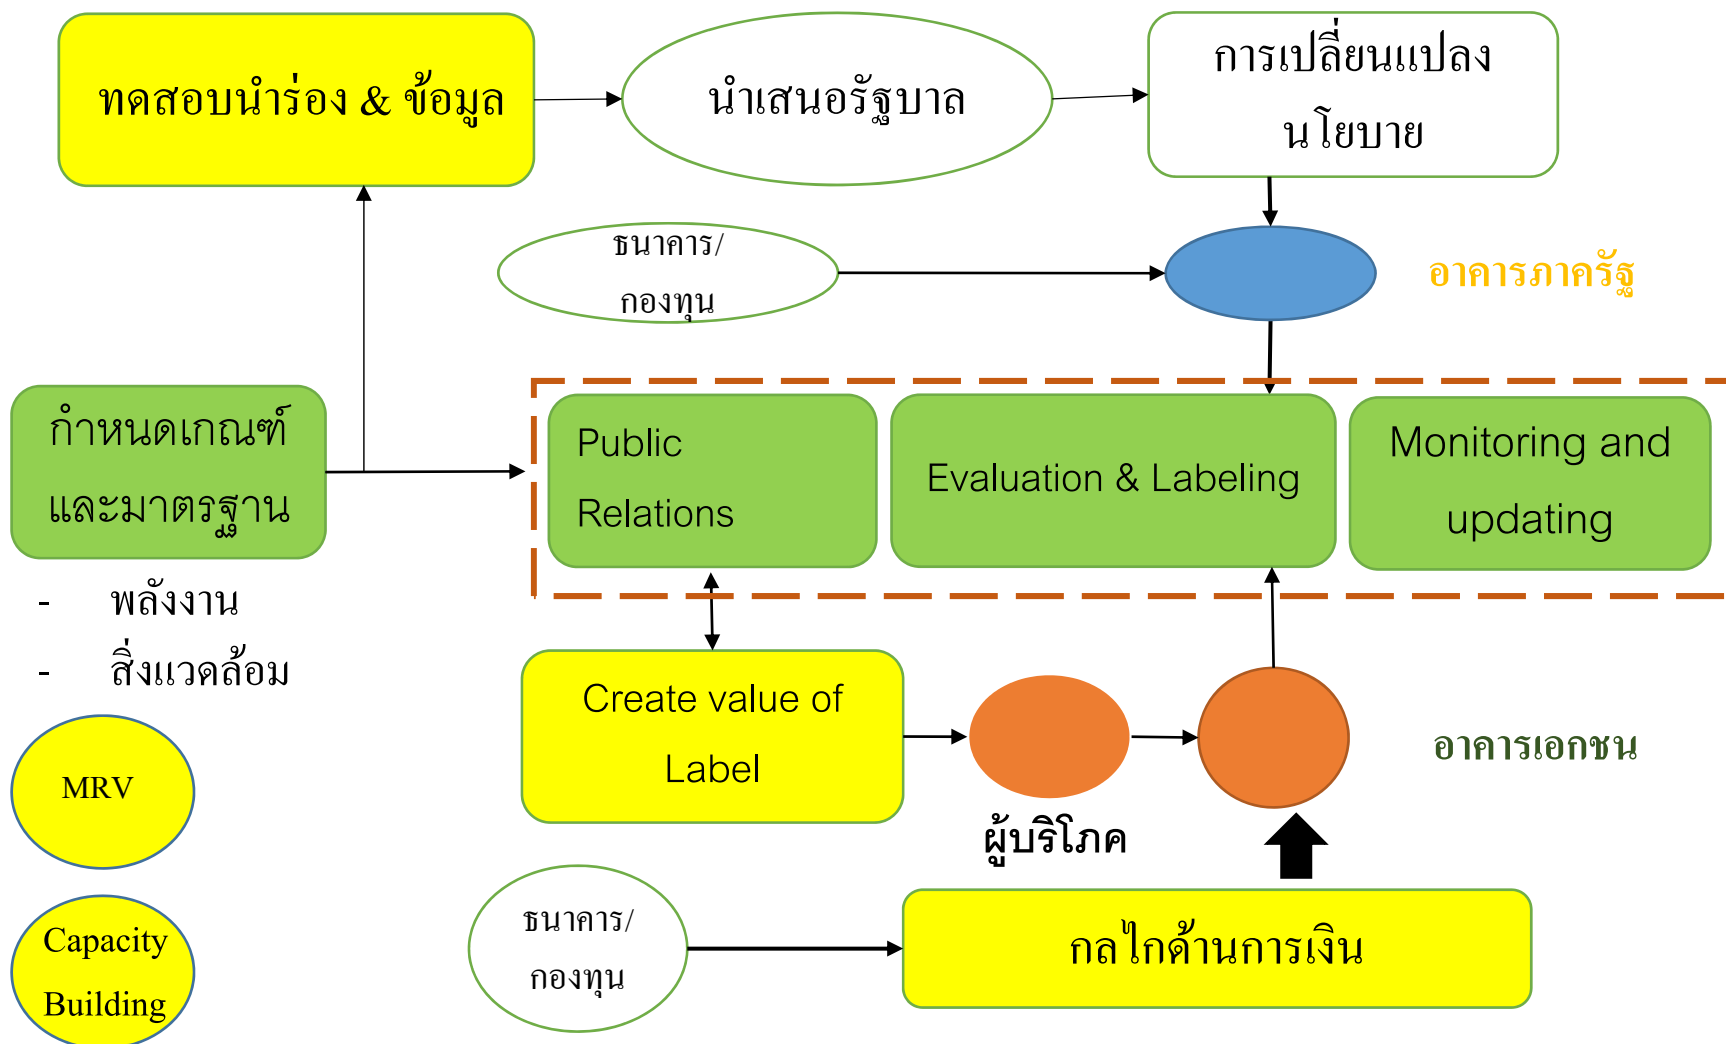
ทดสอบนำร่อง & ข้อมูล

นำเสนอรัฐบาล

การเปลี่ยนแปลง นโยบาย

ธนาคาร/ กองทุน

อาคารภาครัฐ

กำหนดเกณฑ์ และมาตรฐาน

- พลังงาน
- สิ่งแวดล้อม

Public Relations

Evaluation & Labeling

Monitoring and updating

Create value of Label

ผู้บริโภค

อาคารเอกชน

MRV

Capacity Building

ธนาคาร/ กองทุน

กลไกด้านการเงิน